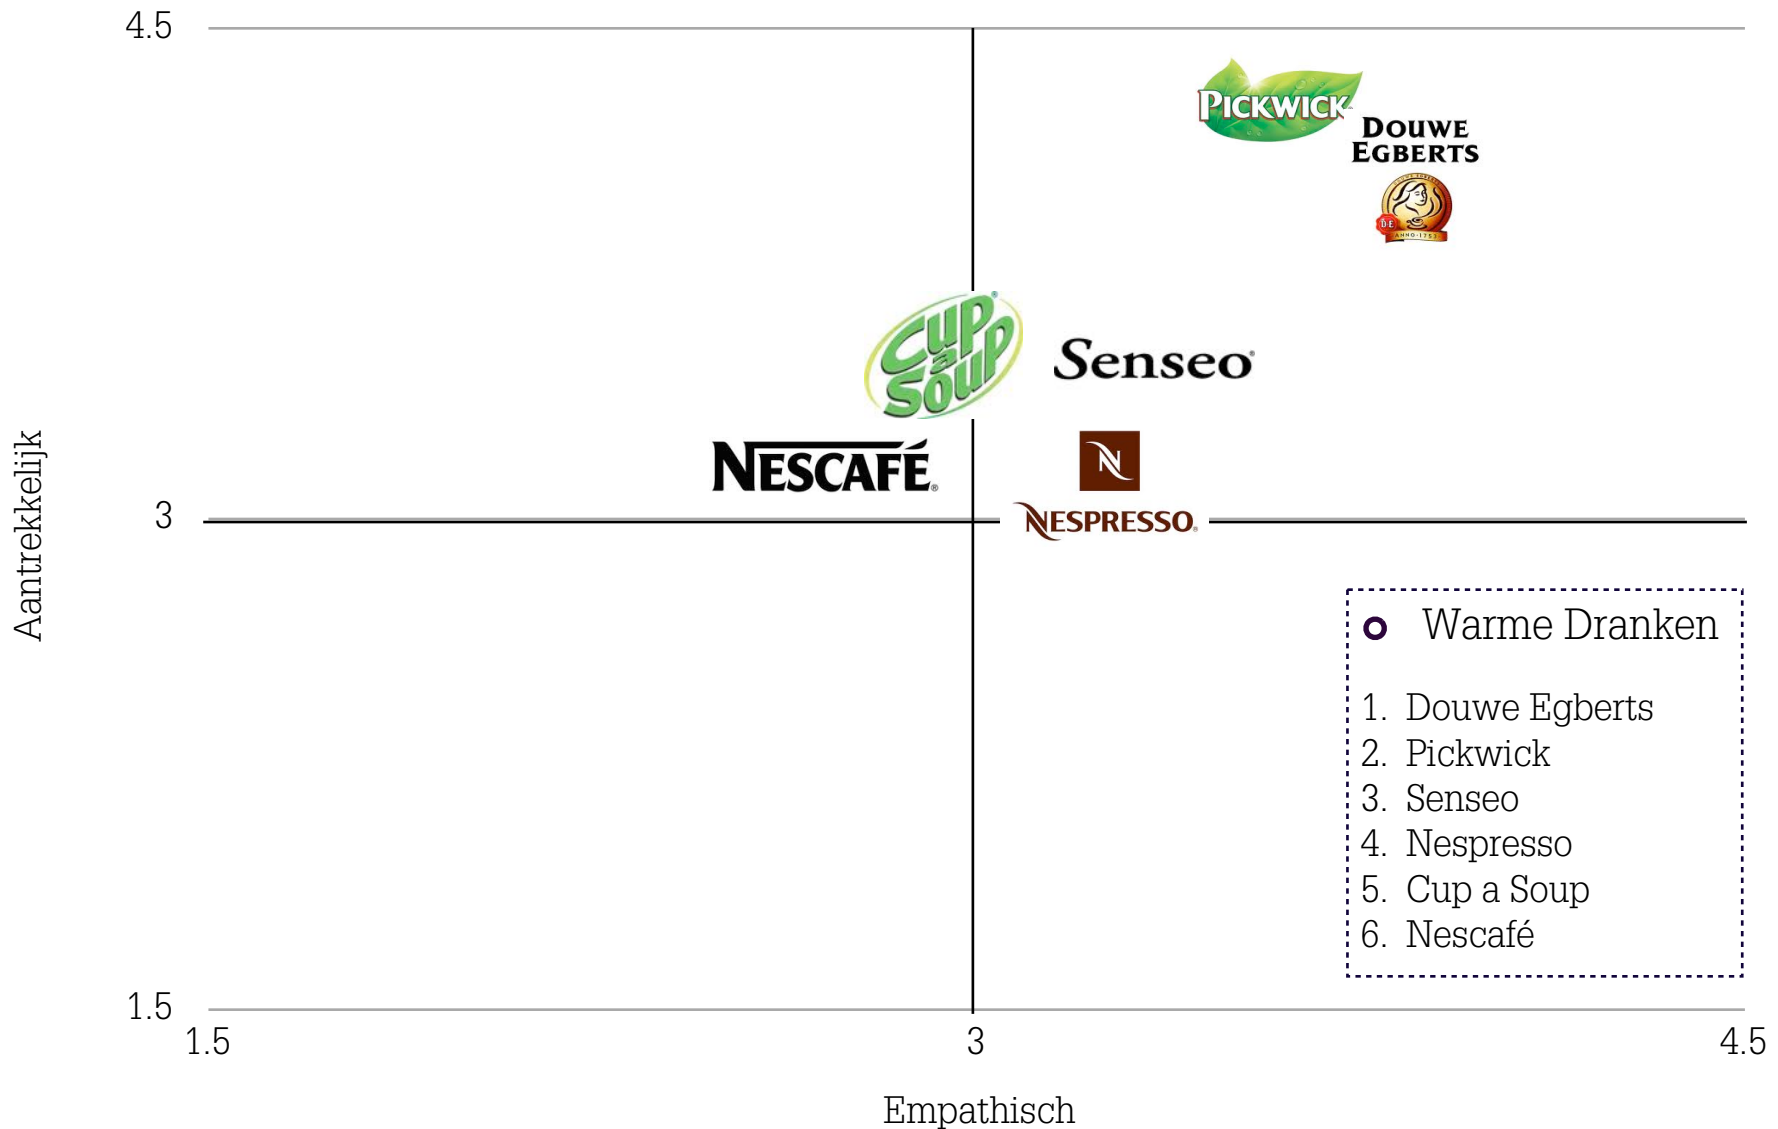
4.5

PICKWICK

DOUWE EGBERTS

D.E ANNO 1753

Cup a Soup

Senseo

NESCAFÉ

NESPRESSO

3

Aantrekkelijk

Warme Dranken

1. Douwe Egberts
2. Pickwick
3. Senseo
4. Nespresso
5. Cup a Soup
6. Nescafé

1.5

1.5

3

4.5

Empathisch